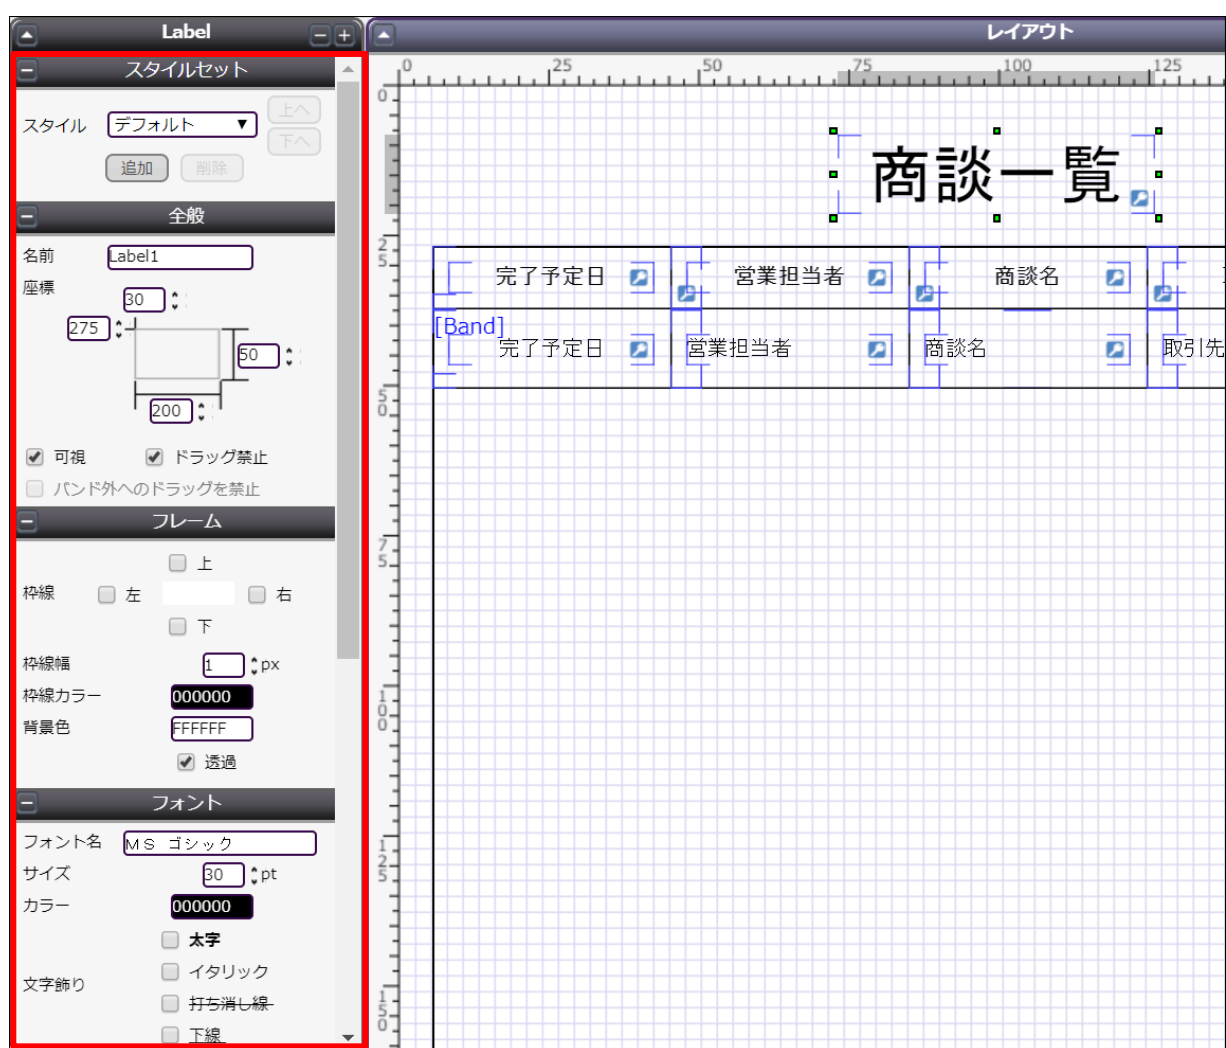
Label

スタイルセット

スタイル デフォルト ▼ 上へ 下へ

追加 削除

全般

名前 Label1

座標 30

275

50

200

可視 ドラッグ禁止

バンド外へのドラッグを禁止

フレーム

上

枠線 左 右

下

枠線幅 1 px

枠線カラー 000000

背景色 FFFFFF

透過

フォント

フォント名 ＭＳ ゴシック

サイズ 30 pt

カラー 000000

太字

文字飾り イタリック

打ち消し線

下線

レイアウト

0 25 50 75 100 125

0 25 50 75 100 125 150

商談一覧

完了予定日 営業担当者 商談名

[Band]

完了予定日 営業担当者 商談名 取引先